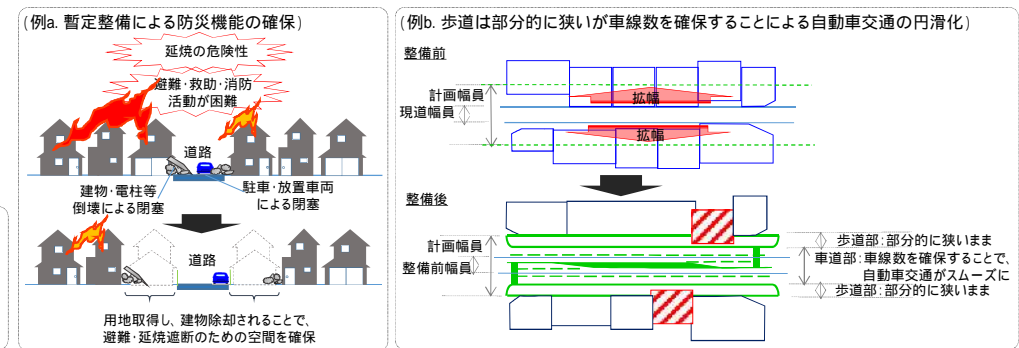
（例a. 暫定整備による防災機能の確保）

延焼の危険性

避難・救助・消防活動が困難

道路

建物・電柱等倒壊による閉塞

駐車・放置車両による閉塞

道路

用地取得し、建物除却されることで、避難・延焼遮断のための空間を確保

（例b. 歩道は部分的に狭いが車線数を確保することによる自動車交通の円滑化）

整備前

計画幅員

現道幅員

拡幅

拡幅

整備後

計画幅員

整備前幅員

歩道部：部分的に狭いまま

車道部：車線数を確保することで、自動車交通がスムーズに

歩道部：部分的に狭いまま